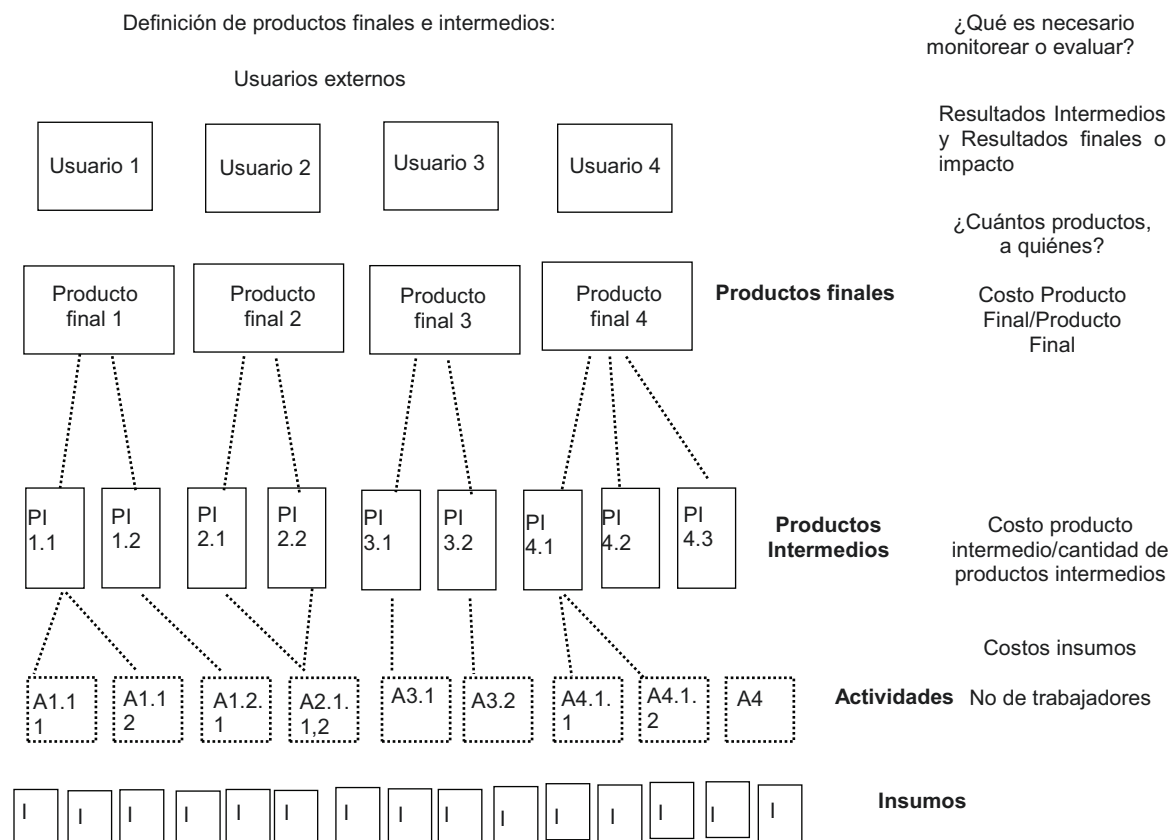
Definición de productos finales e intermedios:

¿Qué es necesario monitorear o evaluar?

Usuarios externos

Resultados Intermedios y Resultados finales o impacto

Usuario 1

Usuario 2

Usuario 3

Usuario 4

¿Cuántos productos, a quiénes?

Producto final 1

Producto final 2

Producto final 3

Producto final 4

**Productos finales**

Costo Producto Final/Producto Final

PI 1.1

PI 1.2

PI 2.1

PI 2.2

PI 3.1

PI 3.2

PI 4.1

PI 4.2

PI 4.3

**Productos Intermedios**

Costo producto intermedio/cantidad de productos intermedios

Costos insumos

A1.1 1

A1.1 2

A1.2. 1

A2.1. 1,2

A3.1

A3.2

A4.1. 1

A4.1. 2

A4

**Actividades** No de trabajadores

I I I I I I I I I I I I I I I

**Insumos**